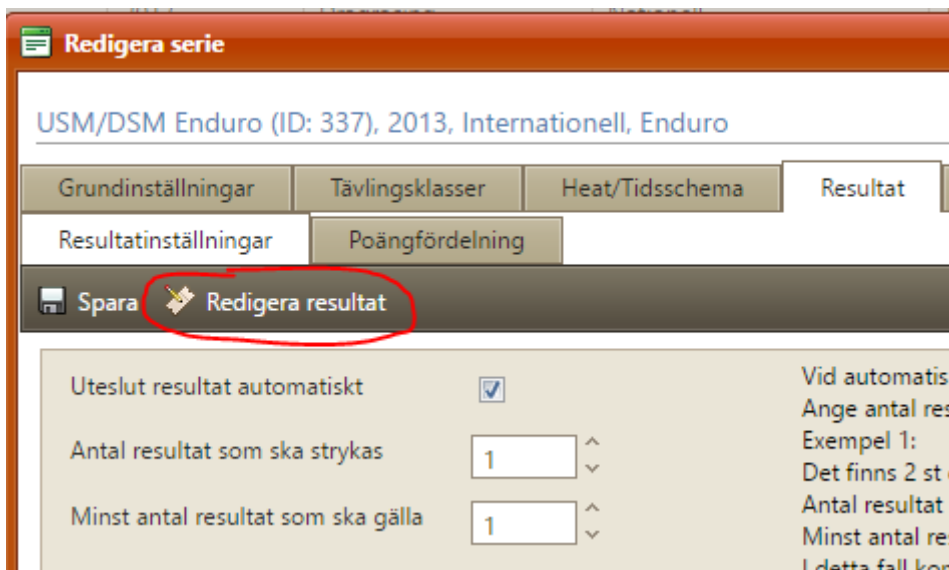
Redigera serie

USM/DSM Enduro (ID: 337), 2013, Internationell, Enduro

Grundinställningar | Tävlingsklasser | Heat/Tidsschema | Resultat

Resultatinställningar | Poängfördelning

Spara  Redigera resultat

Uteslut resultat automatiskt

Antal resultat som ska strykas 1

Minst antal resultat som ska gälla 1

Vid automatis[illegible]
Ange antal res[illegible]
Exempel 1:
Det finns 2 st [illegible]
Antal resultat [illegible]
Minst antal re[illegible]
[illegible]